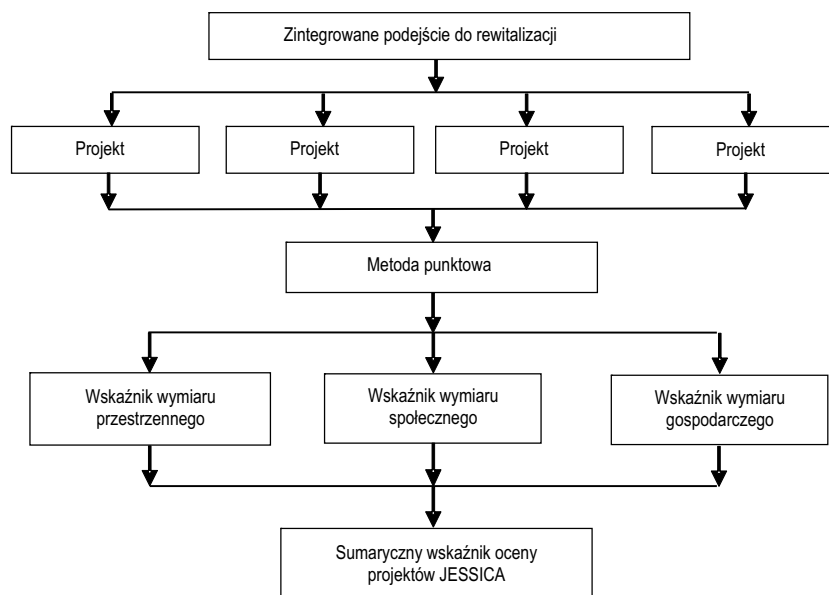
Zintegrowane podejście do rewitalizacji

Projekt

Projekt

Projekt

Projekt

Metoda punktowa

Wskaźnik wymiaru przestrzennego

Wskaźnik wymiaru społecznego

Wskaźnik wymiaru gospodarczego

Sumaryczny wskaźnik oceny projektów JESSICA